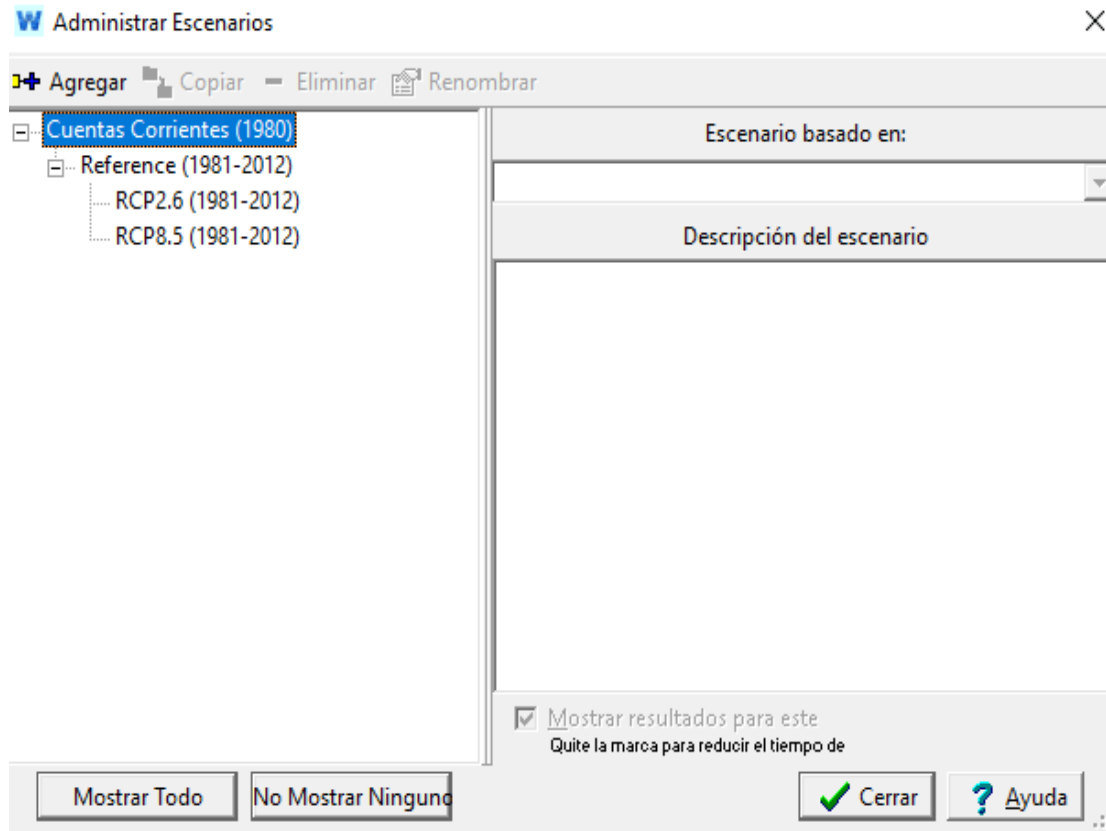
W Administrar Escenarios

×

Agregar Copiar Eliminar Renombrar

Cuentas Corrientes (1980)
Reference (1981-2012)
RCP2.6 (1981-2012)
RCP8.5 (1981-2012)

Escenario basado en:

Descripción del escenario

Mostrar resultados para este
Quite la marca para reducir el tiempo de

Mostrar Todo

No Mostrar Ninguno

Cerrar

Ayuda